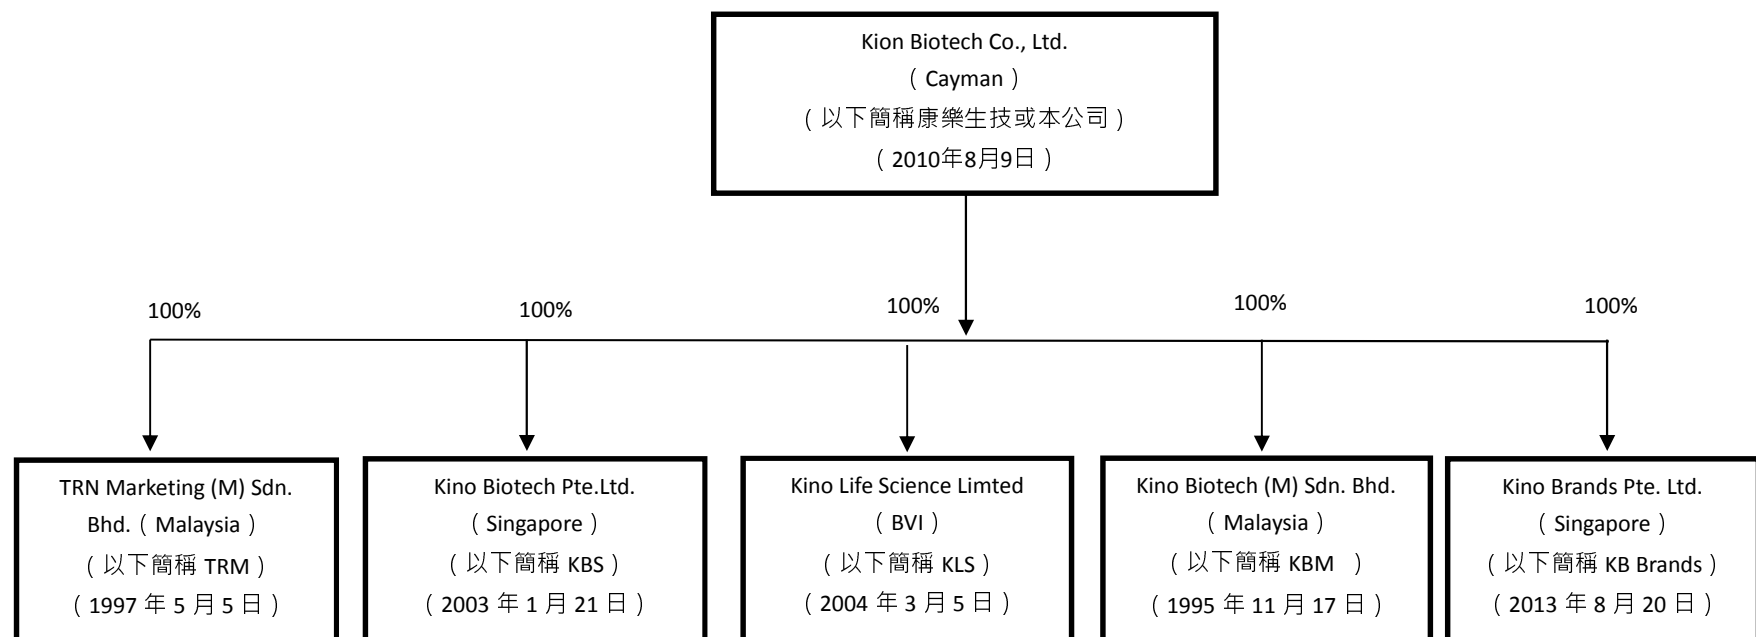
Kion Biotech Co., Ltd.
（Cayman）
（以下簡稱康樂生技或本公司）
（2010年8月9日）

100%

100%

100%

100%

100%

TRN Marketing (M) Sdn. Bhd.（Malaysia）
（以下簡稱 TRM）
（1997 年 5 月 5 日）

Kino Biotech Pte.Ltd.
（Singapore）
（以下簡稱 KBS）
（2003 年 1 月 21 日）

Kino Life Science Limted
（BVI）
（以下簡稱 KLS）
（2004 年 3 月 5 日）

Kino Biotech (M) Sdn. Bhd.
（Malaysia）
（以下簡稱 KBM ）
（1995 年 11 月 17 日）

Kino Brands Pte. Ltd.
（Singapore）
（以下簡稱 KB Brands）
（2013 年 8 月 20 日）